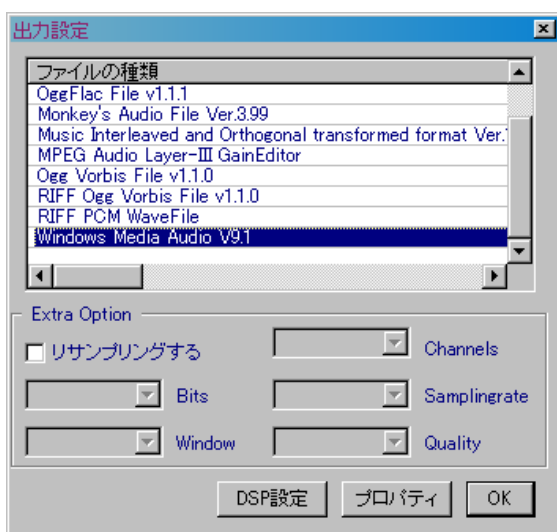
出力設定

ファイルの種類
OggFlac File v1.1.1
Monkey's Audio File Ver.3.99
Music Interleaved and Orthogonal transformed format Ver.
MPEG Audio Layer-III GainEditor
Ogg Vorbis File v1.1.0
RIFF Ogg Vorbis File v1.1.0
RIFF PCM WaveFile
Windows Media Audio V9.1

Extra Option
リサンプリングする
Channels
Bits
Samplingrate
Window
Quality

DSP設定
プロパティ
OK